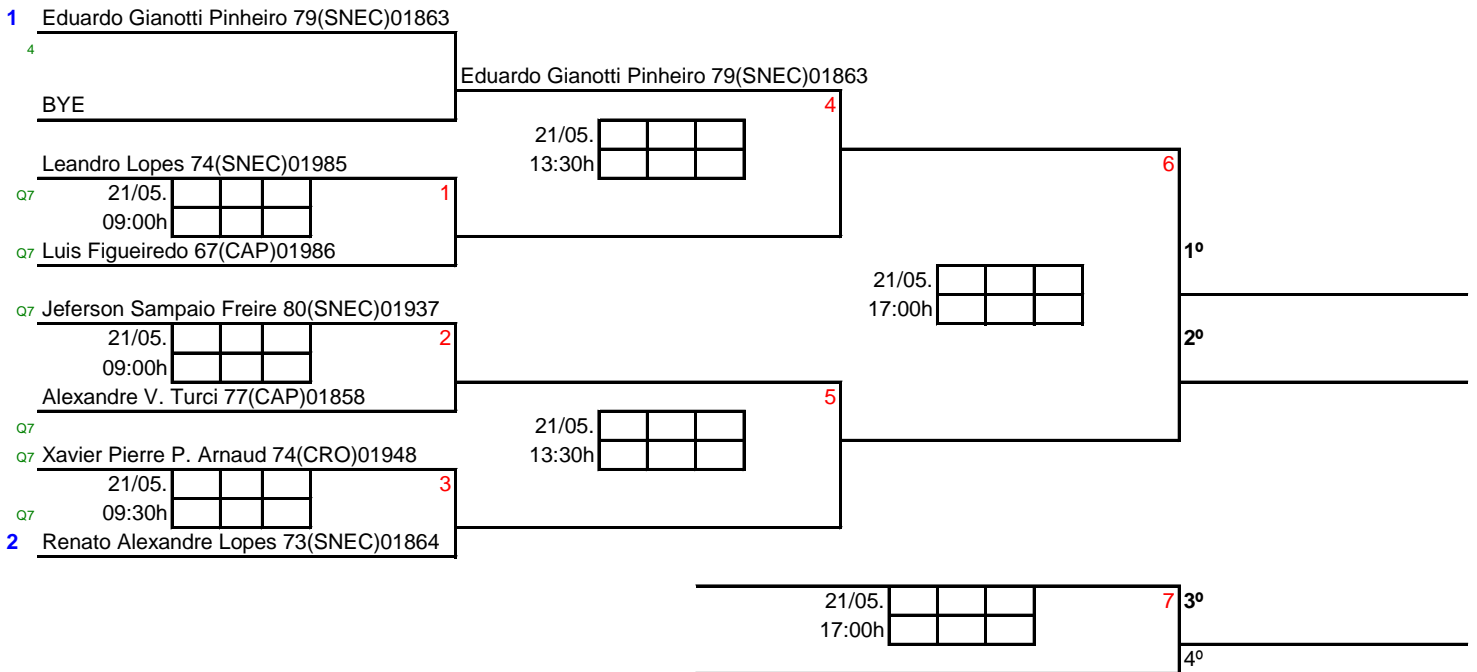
1 Eduardo Gianotti Pinheiro 79(SNEC)01863
4
BYE

Eduardo Gianotti Pinheiro 79(SNEC)01863
4
21/05.
13:30h

Leandro Lopes 74(SNEC)01985
Q7 21/05.
09:00h
1
Q7 Luis Figueiredo 67(CAP)01986

6

1º

21/05.
17:00h

Q7 Jeferson Sampaio Freire 80(SNEC)01937
21/05.
09:00h
2
Alexandre V. Turci 77(CAP)01858

2º

5
Q7
21/05.
13:30h
Q7 Xavier Pierre P. Arnaud 74(CRO)01948
21/05.
3
Q7 09:30h
2 Renato Alexandre Lopes 73(SNEC)01864

21/05.
17:00h
7 3º
4º